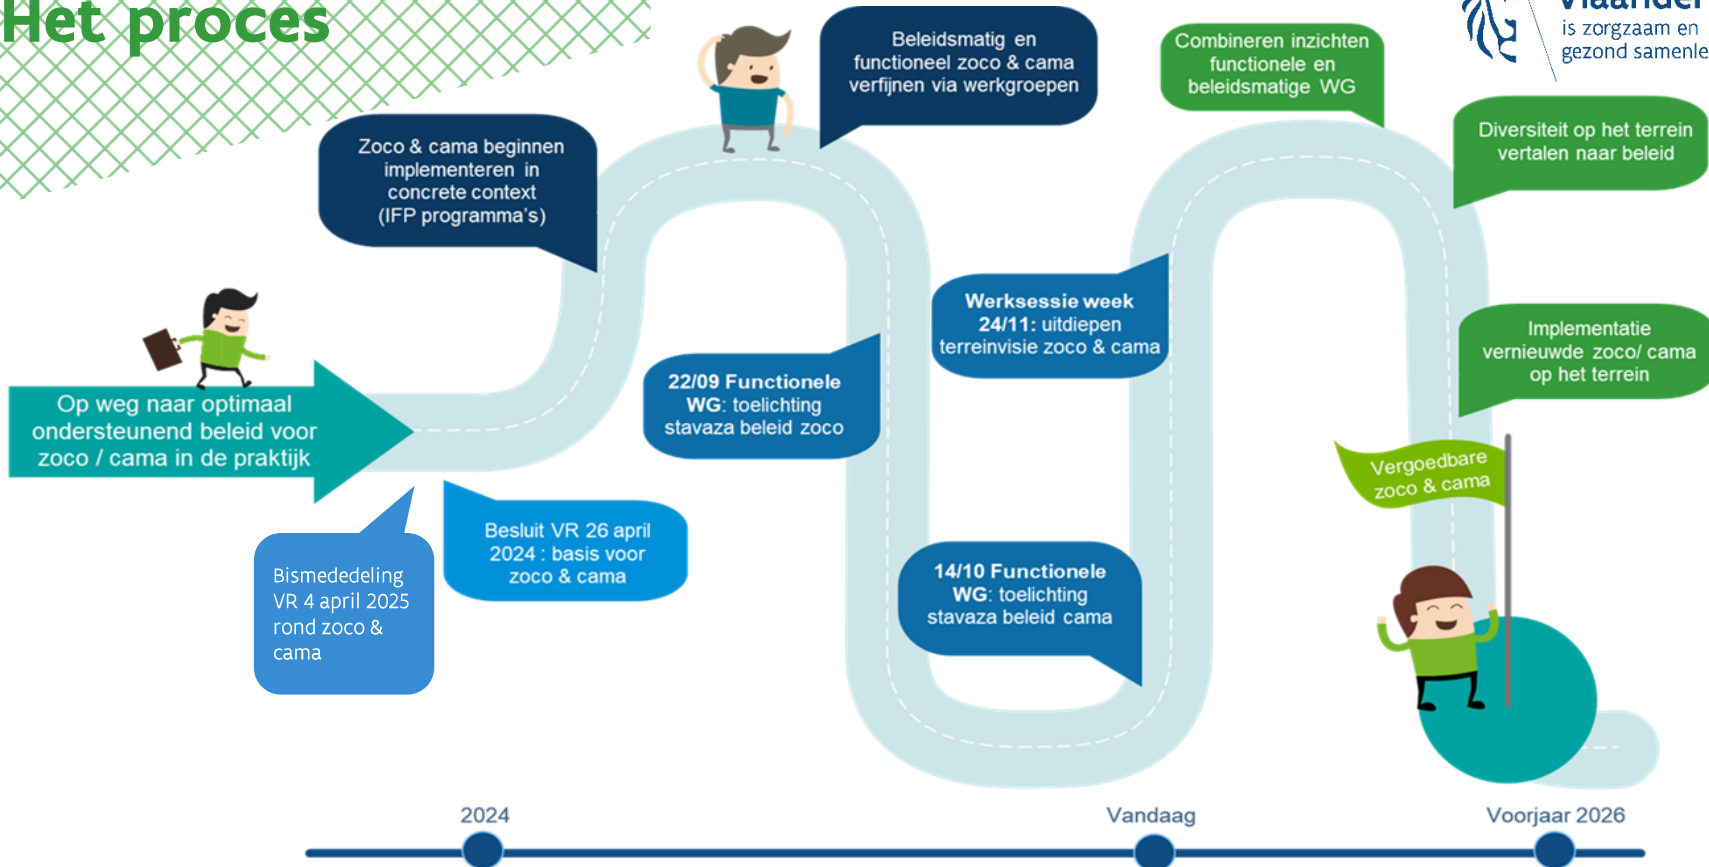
Het proces

Vlaander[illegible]
is zorgzaam en
gezond samenle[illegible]

Zoco & cama beginnen implementeren in concrete context (IFP programma's)

Beleidsmatig en functioneel zoco & cama verfijnen via werkgroepen

Combineren inzichten functionele en beleidsmatige WG

Diversiteit op het terrein vertalen naar beleid

Werksessie week 24/11: uitdiepen terreinvisie zoco & cama

Implementatie vernieuwde zoco/ cama op het terrein

Op weg naar optimaal ondersteunend beleid voor zoco / cama in de praktijk

22/09 Functionele WG: toelichting stavaza beleid zoco

Vergoedbare zoco & cama

Besluit VR 26 april 2024 : basis voor zoco & cama

Bismededeling VR 4 april 2025 rond zoco & cama

14/10 Functionele WG: toelichting stavaza beleid cama

2024

Vandaag

Voorjaar 2026